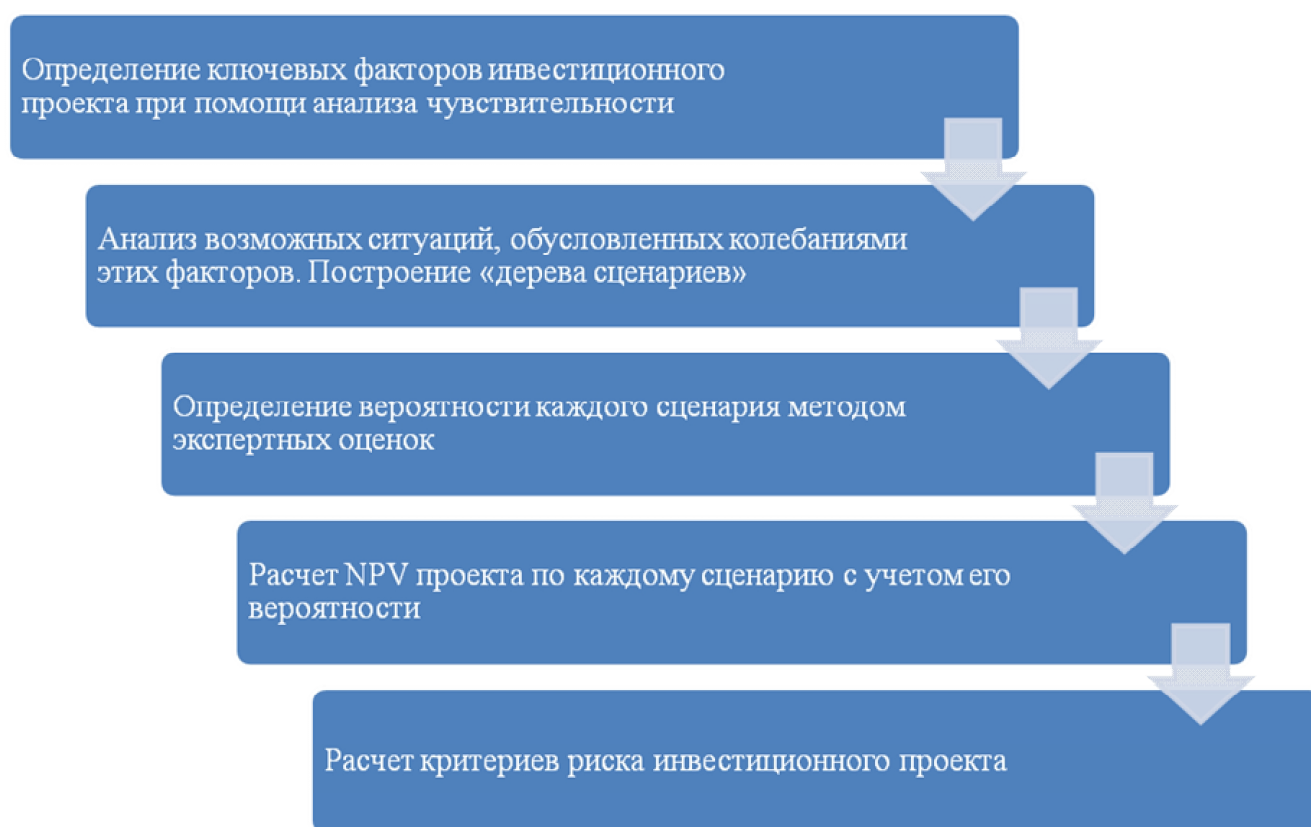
Определение ключевых факторов инвестиционного проекта при помощи анализа чувствительности

Анализ возможных ситуаций, обусловленных колебаниями этих факторов. Построение «дерева сценариев»

Определение вероятности каждого сценария методом экспертных оценок

Расчет NPV проекта по каждому сценарию с учетом его вероятности

Расчет критериев риска инвестиционного проекта